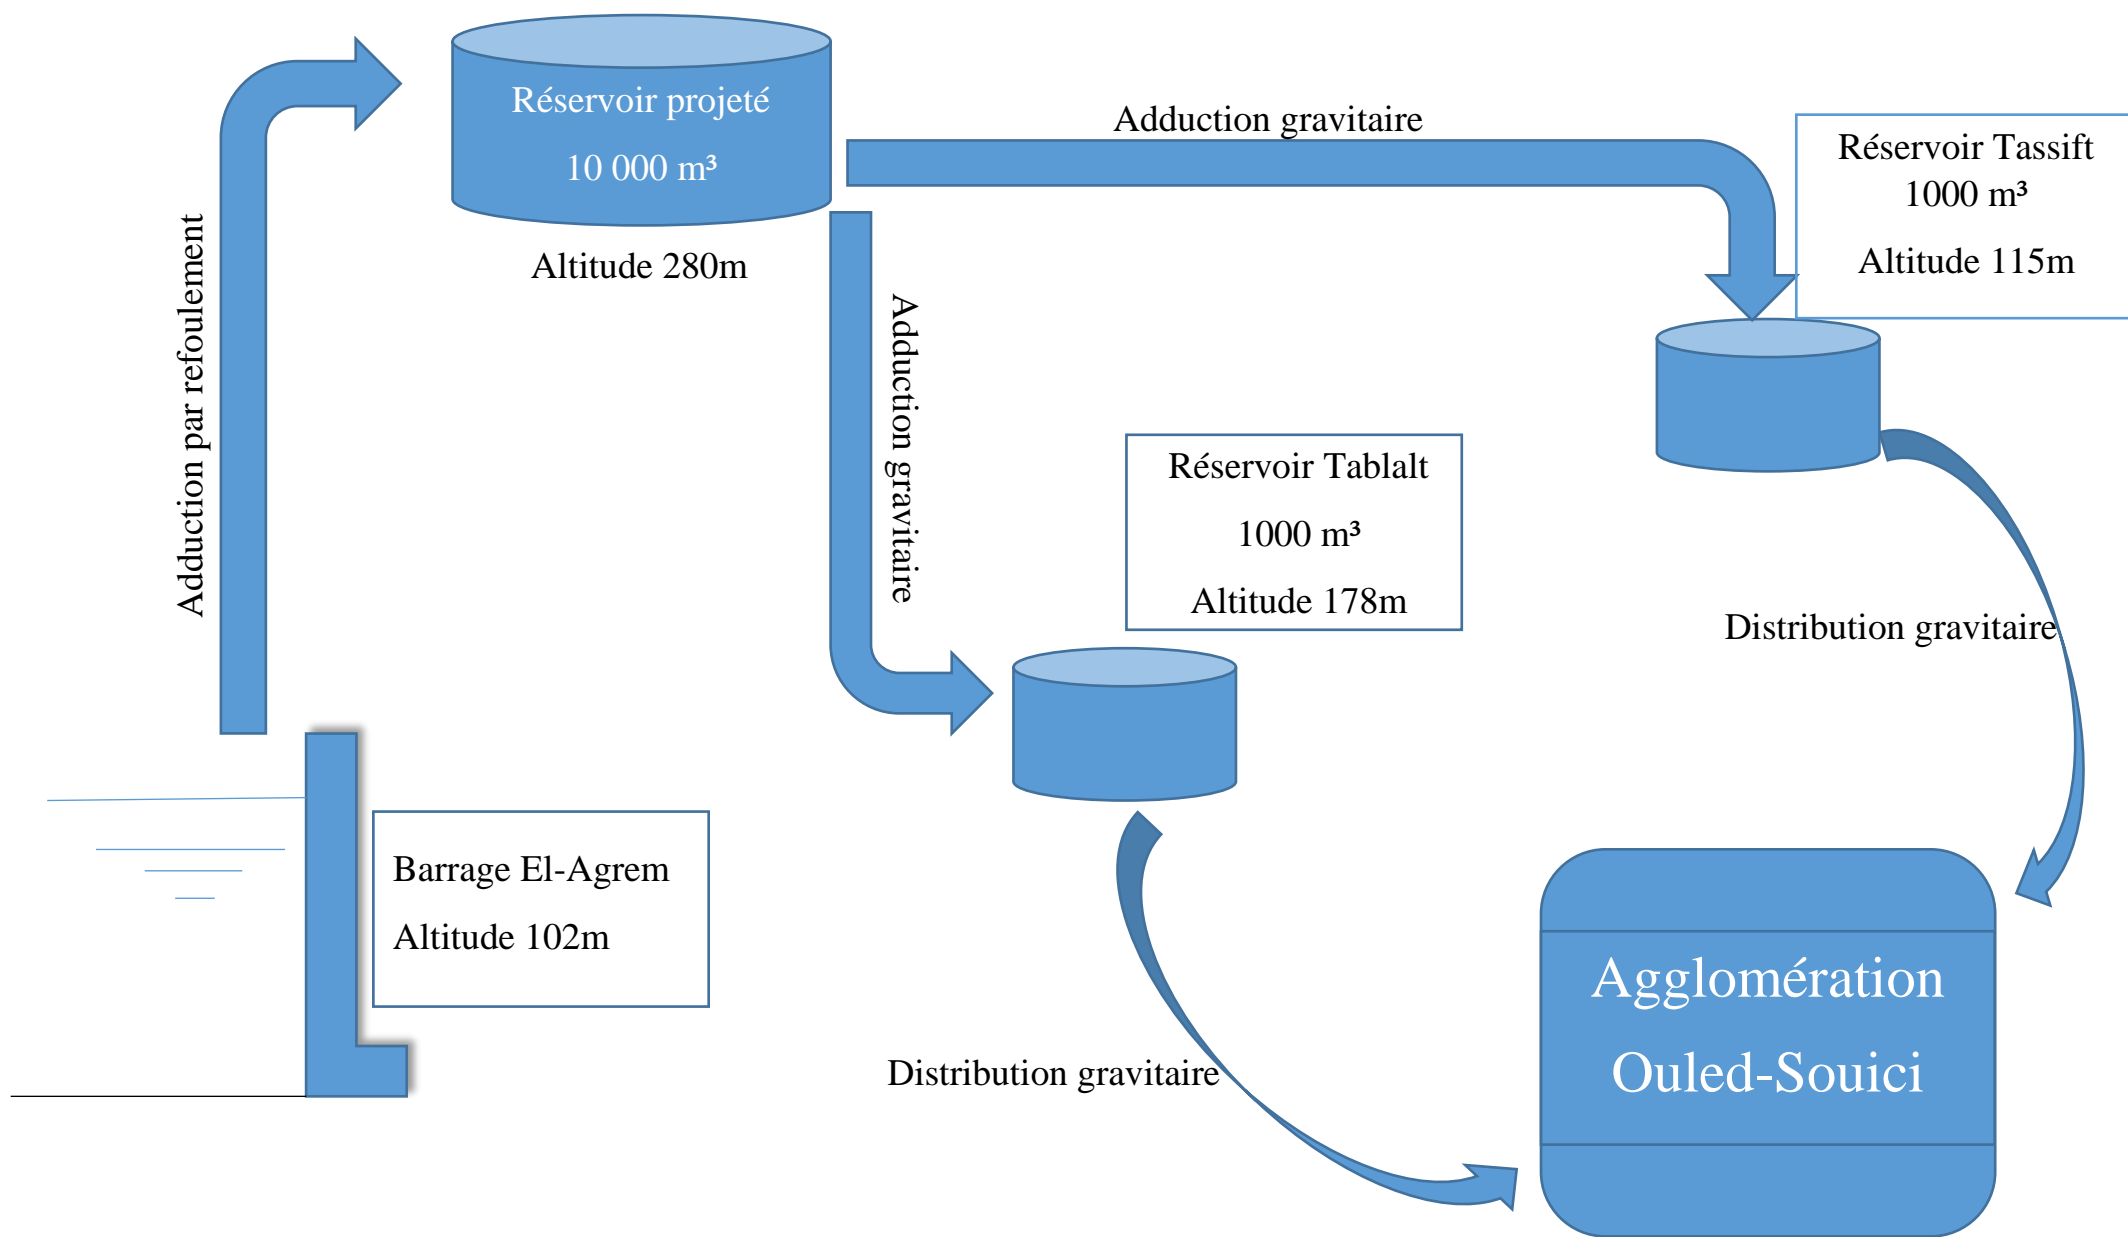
Réservoir projeté

10 000 m³

Altitude 280m

Adduction gravitaire

Réservoir Tassift

1000 m³

Altitude 115m

Adduction par refoulement

Adduction gravitaire

Réservoir Tablalt

1000 m³

Altitude 178m

Distribution gravitaire

Barrage El-Agrem

Altitude 102m

Distribution gravitaire

Agglomération

Ouled-Souici